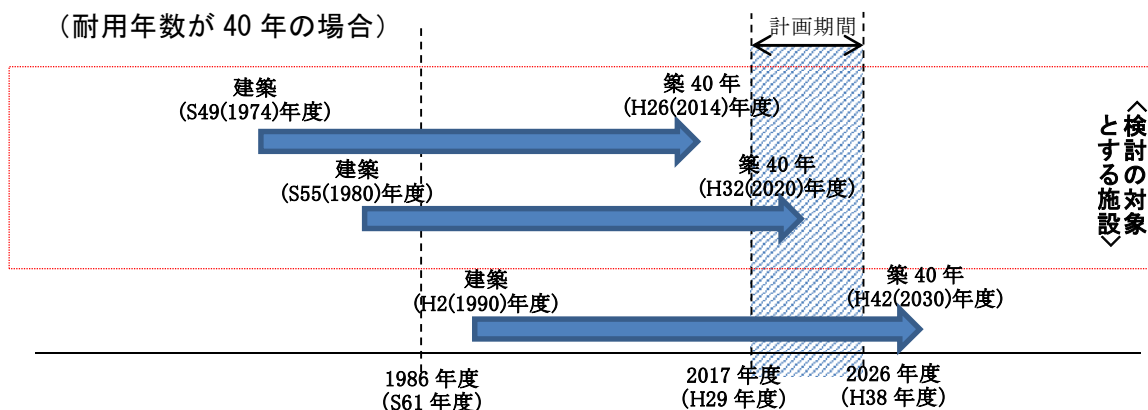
（耐用年数が 40 年の場合）

計画期間

建築
(S49(1974)年度)

築 40 年
(H26(2014)年度)

建築
(S55(1980)年度)

築 40 年
(H32(2020)年度)

〈検討の対象とする施設〉

建築
(H2(1990)年度)

築 40 年
(H42(2030)年度)

1986 年度
(S61 年度)

2017 年度
(H29 年度)

2026 年度
(H38 年度)